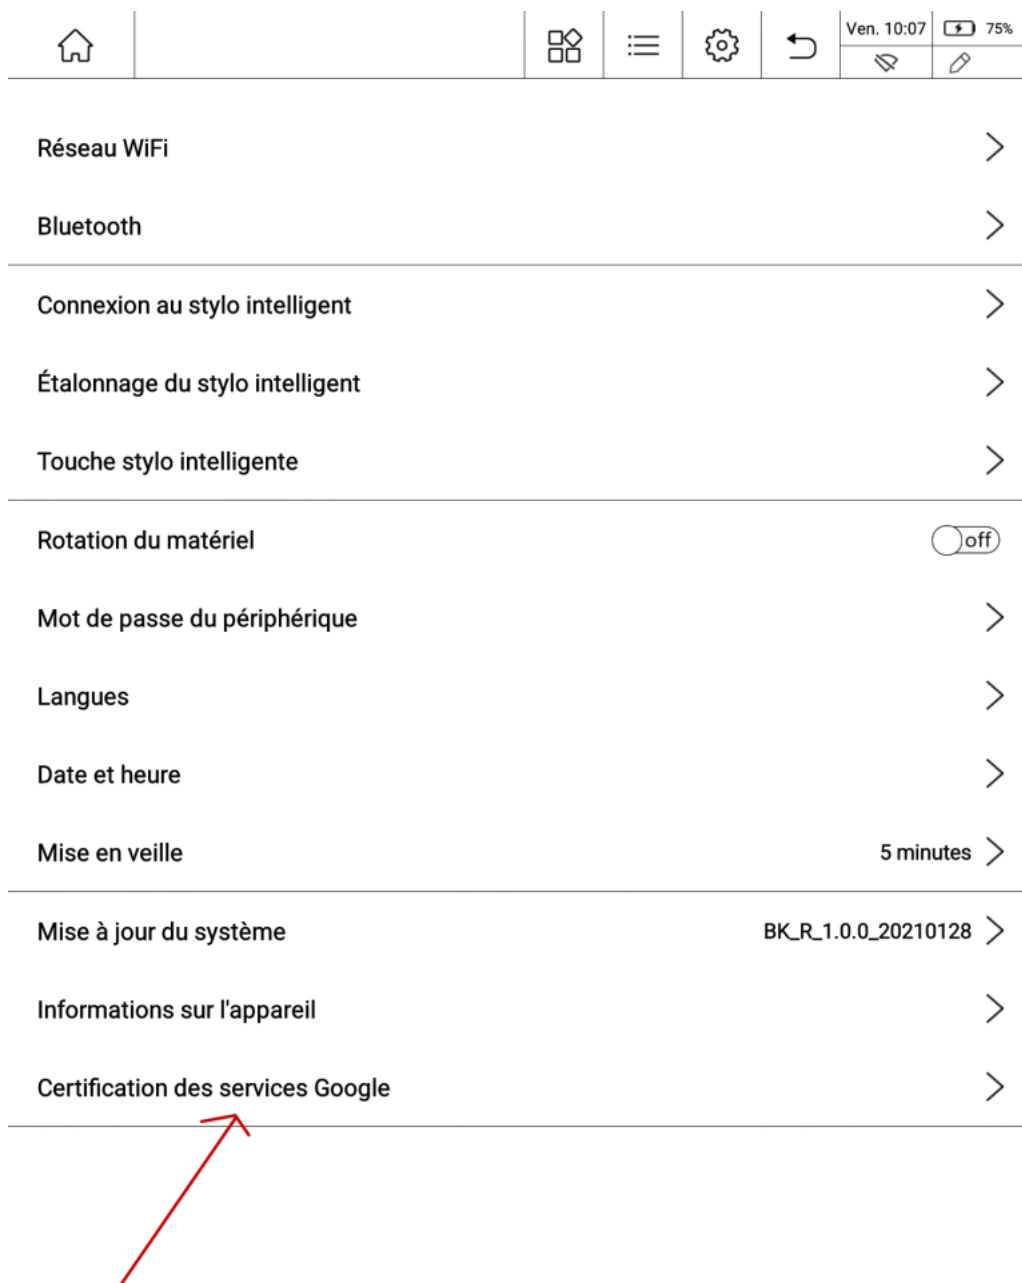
Ven. 10:07 75%

Réseau WiFi

Bluetooth

Connexion au stylo intelligent

Étalonnage du stylo intelligent

Touche stylo intelligente

Rotation du matériel off

Mot de passe du périphérique

Langues

Date et heure

Mise en veille 5 minutes

Mise à jour du système BK_R_1.0.0_20210128

Informations sur l'appareil

Certification des services Google